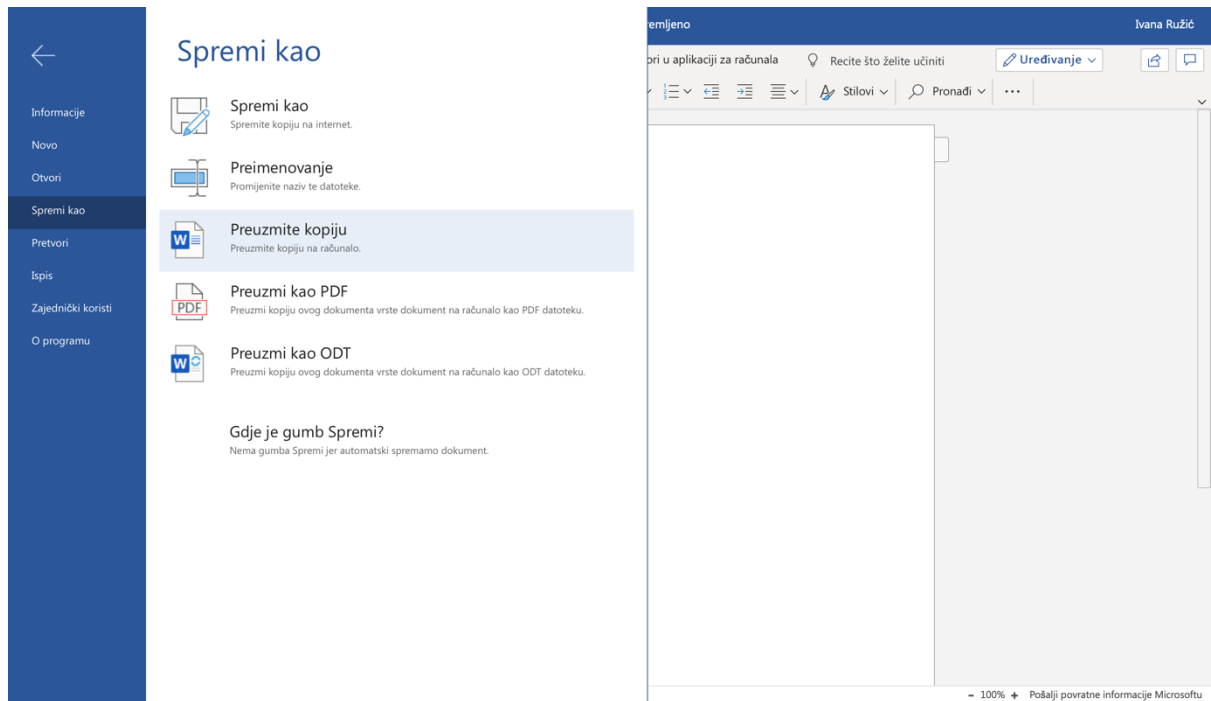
Informacije
Novo
Otvori
Spremi kao
Pretvori
Ispis
Zajednički koristi
O programu

Spremi kao

Spremi kao
Spremite kopiju na internet.

Preimenovanje
Promijenite naziv te datoteke.

Preuzmite kopiju
Preuzmite kopiju na računalo.

PDF
Preuzmi kao PDF
Preuzmi kopiju ovog dokumenta vrste dokument na računalo kao PDF datoteku.

Preuzmi kao ODT
Preuzmi kopiju ovog dokumenta vrste dokument na računalo kao ODT datoteku.

Gdje je gumb Spremi?
Nema gumba Spremi jer automatski spremamo dokument.

remljeno
Ivana Ružić
ori u aplikaciji za računala
Recite što želite učiniti
Uređivanje
Stilovi
Pronađi
···
− 100% + Pošalji povratne informacije Microsoftu